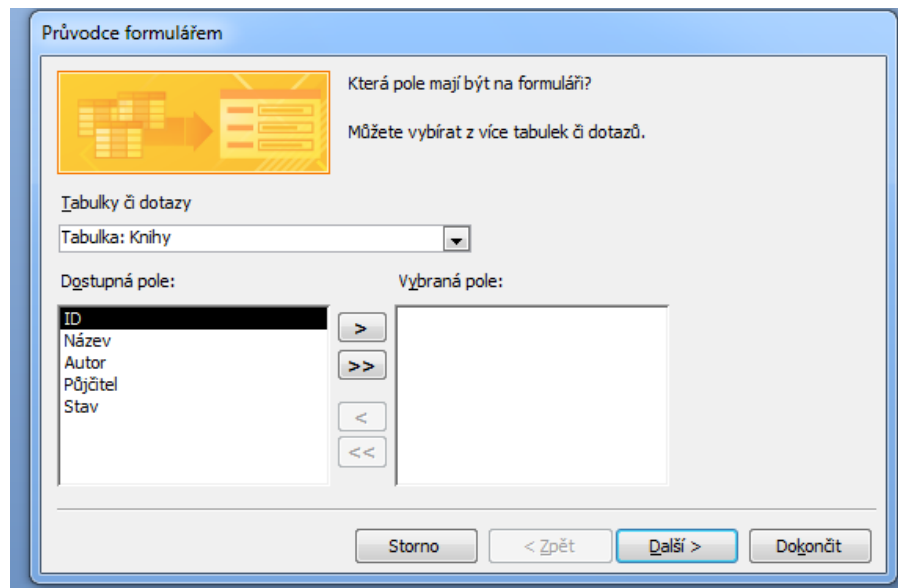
Průvodce formulářem

Která pole mají být na formuláři?

Můžete vybírat z více tabulek či dotazů.

Tabulky či dotazy

Tabulka: Knihy

Dostupná pole:

ID
Název
Autor
Půjčitel
Stav

Vybraná pole:

>
>>
<
<<

Storno
< Zpět
Další >
Dokončit